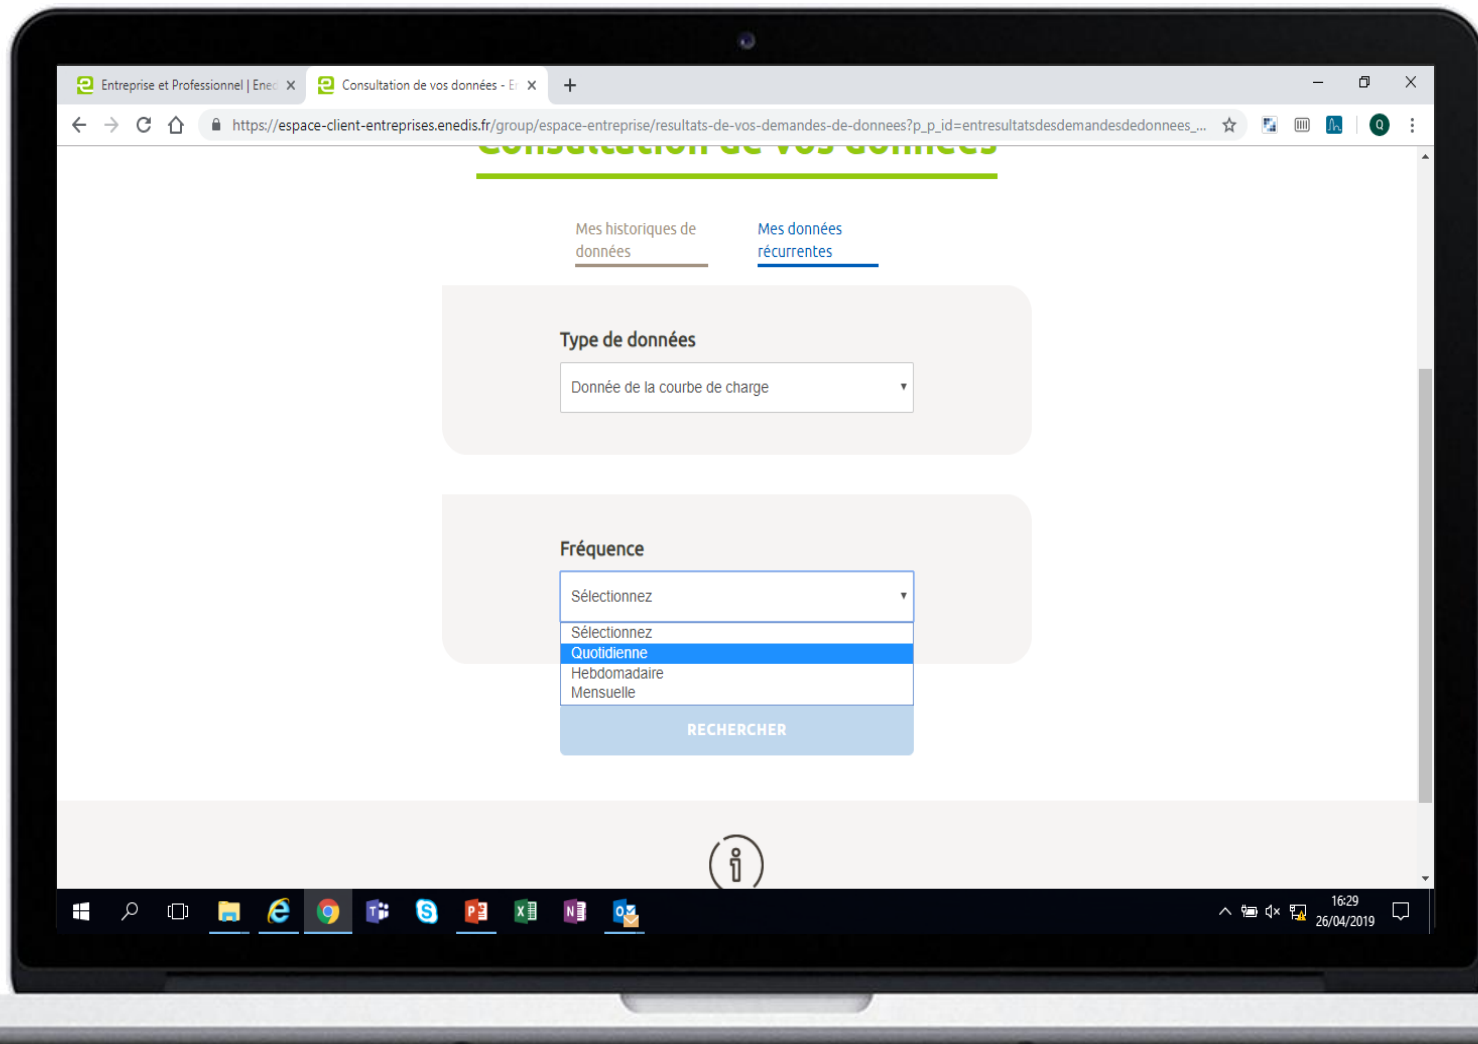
Entreprise et Professionnel | Enec ×
Consultation de vos données - E ×
+

https://espace-client-entreprises.enedis.fr/group/espace-entreprise/resultats-de-vos-demandes-de-donnees?p_p_id=entresultatsdesdemandesdedonnees_...

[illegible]

Mes historiques de données

Mes données récurrentes

Type de données

Donnée de la courbe de charge

Fréquence

Sélectionnez

Sélectionnez
Quotidienne
Hebdomadaire
Mensuelle

RECHERCHER

16:29
26/04/2019